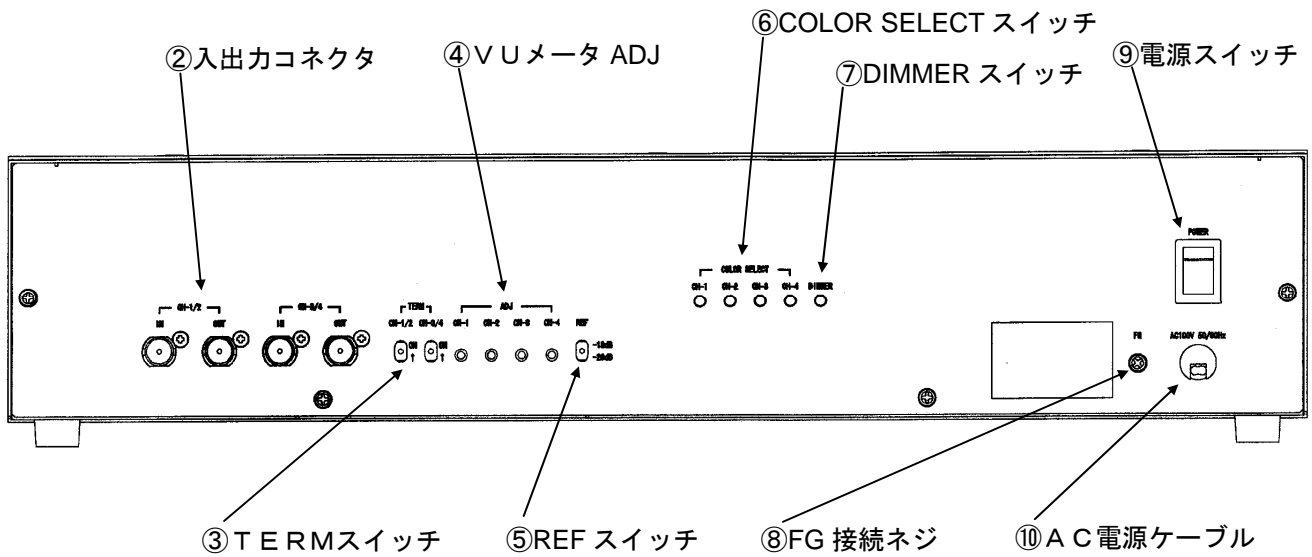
⑥COLOR SELECT スイッチ

②入出力コネクタ

④ＶＵメータ ADJ

⑨電源スイッチ

⑦DIMMER スイッチ

POWER

COLOR SELECT

CH-1 CH-2 CH-3 CH-4 DIMMER

CH-1/2

IN OUT

CH-3/4

IN OUT

TERM

CH-1/2 CH-3/4

ON ON

ADJ

CH-1 CH-2 CH-3 CH-4

REF

-18dB

-20dB

FG

AC100V 50/60Hz

③ＴＥＲＭスイッチ

⑤REF スイッチ

⑧FG 接続ネジ

⑩ＡＣ電源ケーブル